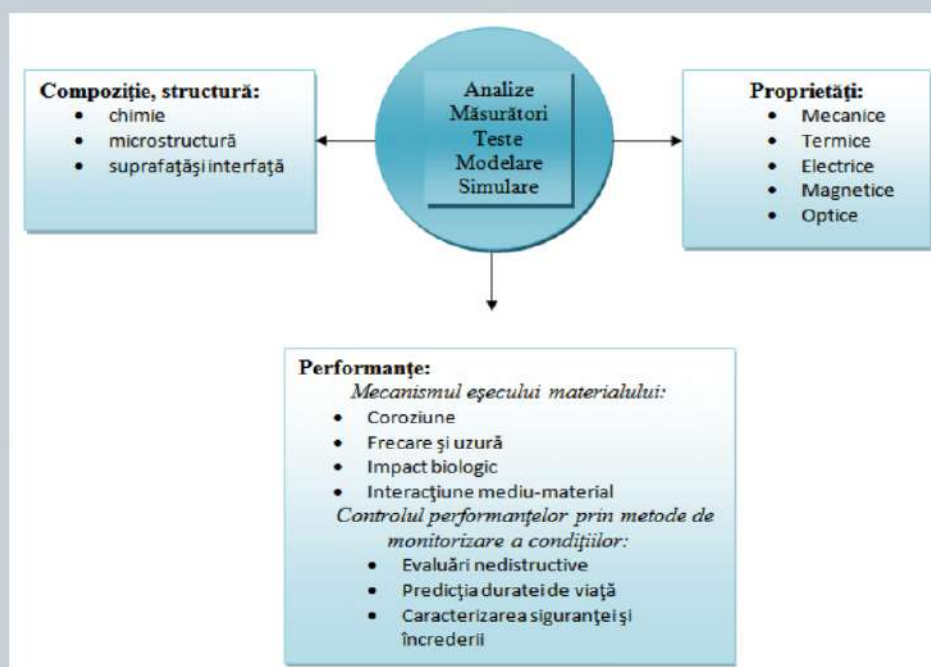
Compoziție, structură:
- chimie
- microstructură
- suprafaţăşi interfaţă

Analize
Măsurători
Teste
Modelare
Simulare

Proprietăţi:
- Mecanice
- Termice
- Electrice
- Magnetice
- Optice

Performanţe:
*Mecanismul eşecului materialului:*
- Coroziune
- Frecare şi uzură
- Impact biologic
- Interacţiune mediu-material

*Controlul performanţelor prin metode de monitorizare a condiţiilor:*
- Evaluări nedistructive
- Predicţia duratei de viaţă
- Caracterizarea siguranţei şi încrederii